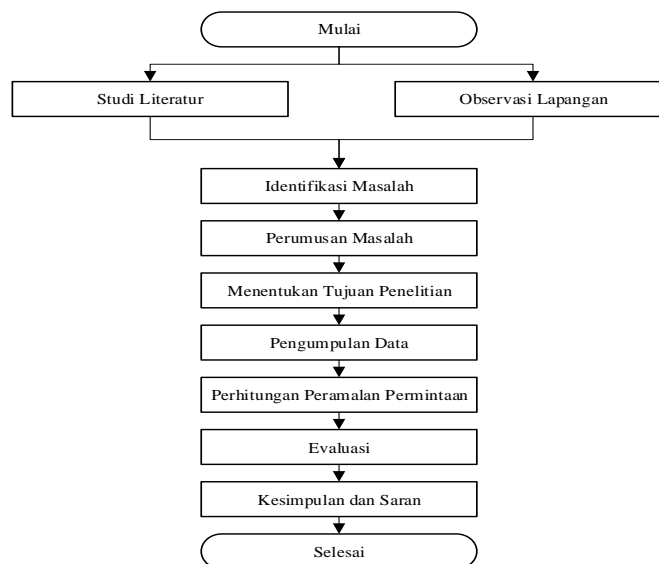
Mulai

Studi Literatur

Observasi Lapangan

Identifikasi Masalah

Perumusan Masalah

Menentukan Tujuan Penelitian

Pengumpulan Data

Perhitungan Peramalan Permintaan

Evaluasi

Kesimpulan dan Saran

Selesai